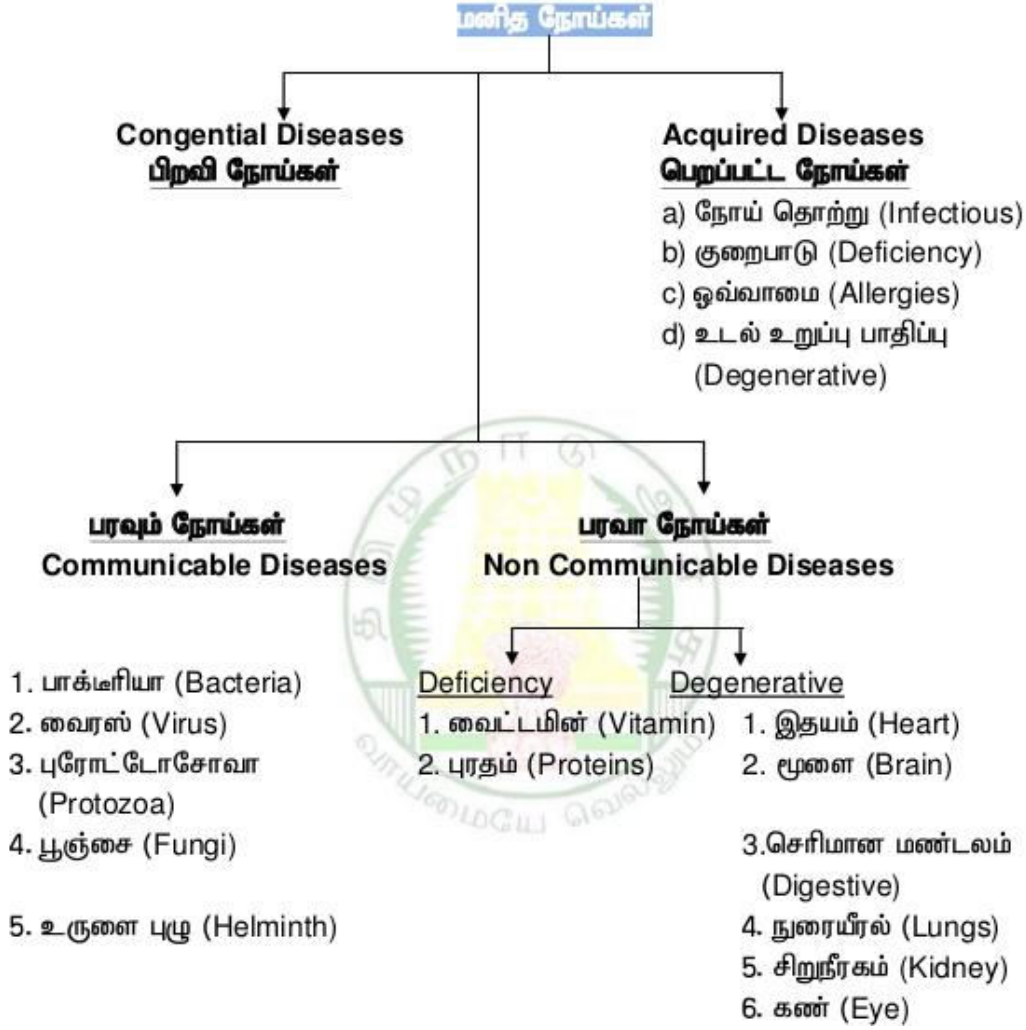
மனித நோய்கள்

Congential Diseases
பிறவி நோய்கள்

Acquired Diseases
பெறப்பட்ட நோய்கள்
a) நோய் தொற்று (Infectious)
b) குறைபாடு (Deficiency)
c) ஒவ்வாமை (Allergies)
d) உடல் உறுப்பு பாதிப்பு (Degenerative)

பரவும் நோய்கள்
Communicable Diseases

பரவா நோய்கள்
Non Communicable Diseases

1. பாக்டீரியா (Bacteria)
2. வைரஸ் (Virus)
3. புரோட்டோசோவா (Protozoa)
4. பூஞ்சை (Fungi)
5. உருளை புழு (Helminth)

Deficiency
1. வைட்டமின் (Vitamin)
2. புரதம் (Proteins)

Degenerative
1. இதயம் (Heart)
2. மூளை (Brain)
3.செரிமான மண்டலம் (Digestive)
4. நுரையீரல் (Lungs)
5. சிறுநீரகம் (Kidney)
6. கண் (Eye)

வாய்மையே வெல்லும்